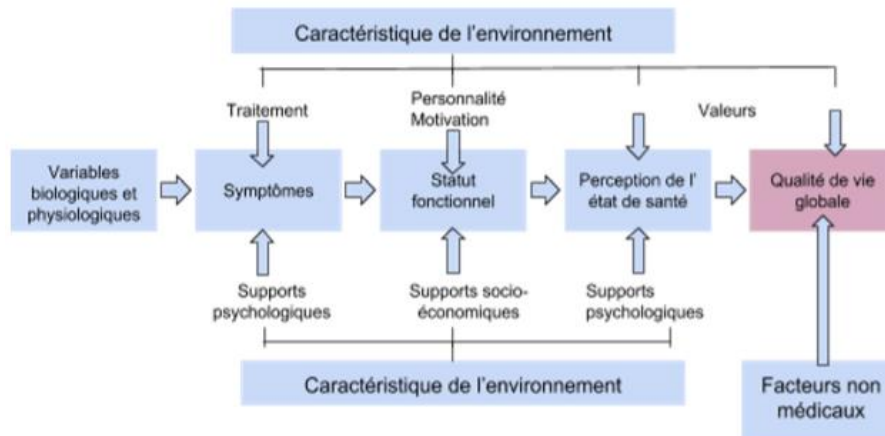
Caractéristique de l'environnement

Traitement

Personnalité
Motivation

Valeurs

Variables biologiques et physiologiques

Symptômes

Statut fonctionnel

Perception de l' état de santé

Qualité de vie globale

Supports psychologiques

Supports socio-économiques

Supports psychologiques

Caractéristique de l'environnement

Facteurs non médicaux